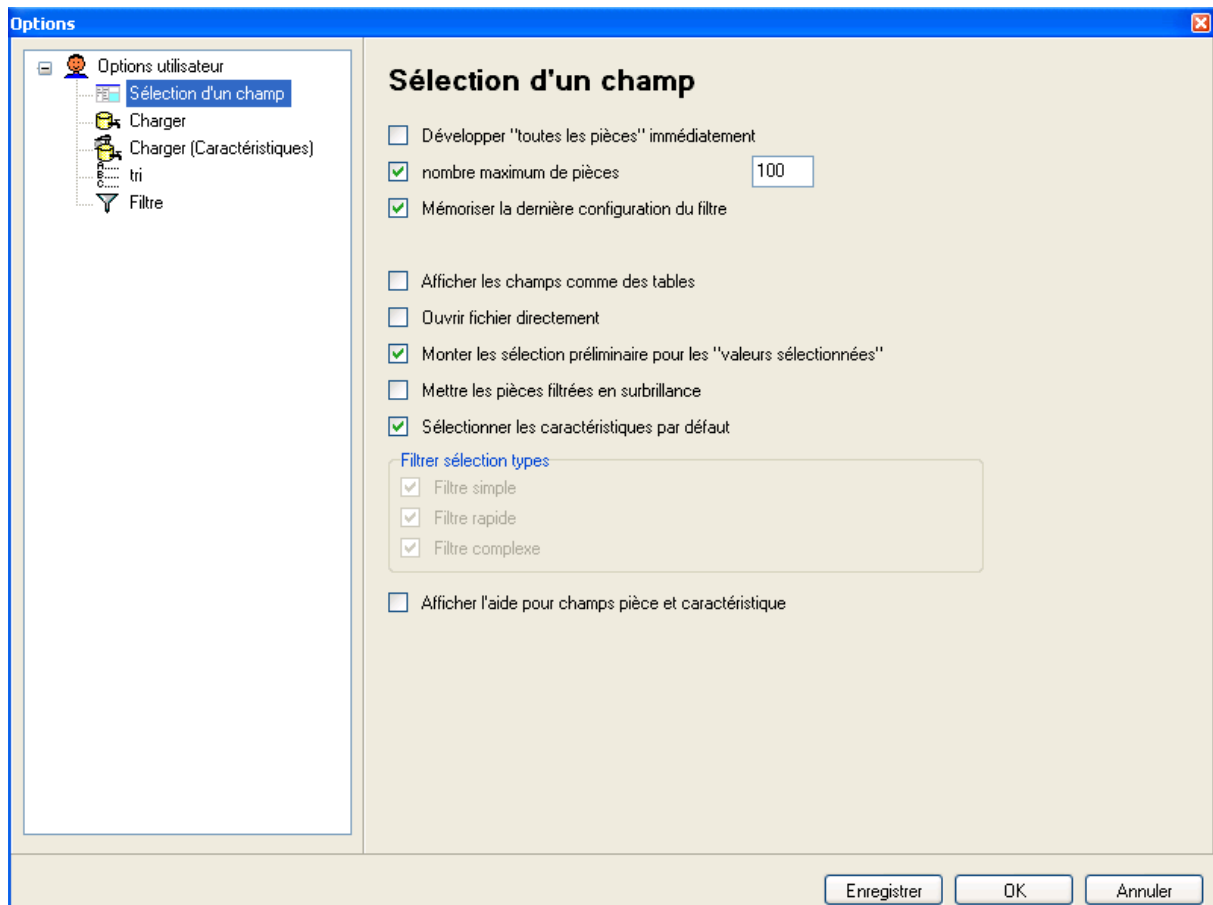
Options

Options utilisateur
Sélection d'un champ
Charger
Charger (Caractéristiques)
tri
Filtre

Sélection d'un champ

Développer "toutes les pièces" immédiatement
nombre maximum de pièces 100
Mémoriser la dernière configuration du filtre

Afficher les champs comme des tables
Ouvrir fichier directement
Monter les sélection préliminaire pour les "valeurs sélectionnées"
Mettre les pièces filtrées en surbrillance
Sélectionner les caractéristiques par défaut

Filtrer sélection types
Filtre simple
Filtre rapide
Filtre complexe

Afficher l'aide pour champs pièce et caractéristique

Enregistrer
OK
Annuler